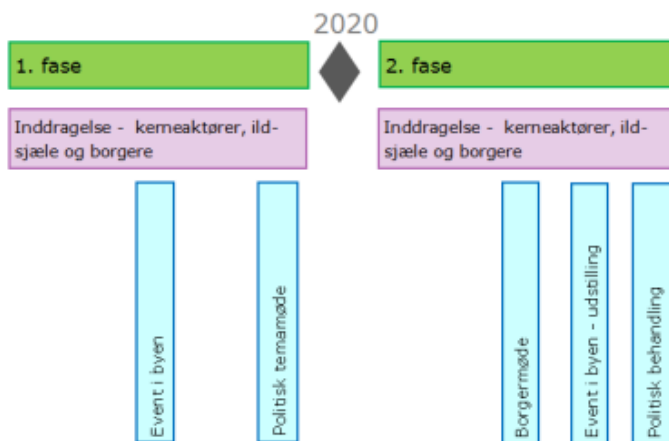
2020

1. fase

2. fase

Inddragelse - kerneaktører, ildsjæle og borgere

Inddragelse - kerneaktører, ildsjæle og borgere

Event i byen

Politisk temamøde

Borgermøde

Event i byen - udstilling

Politisk behandling